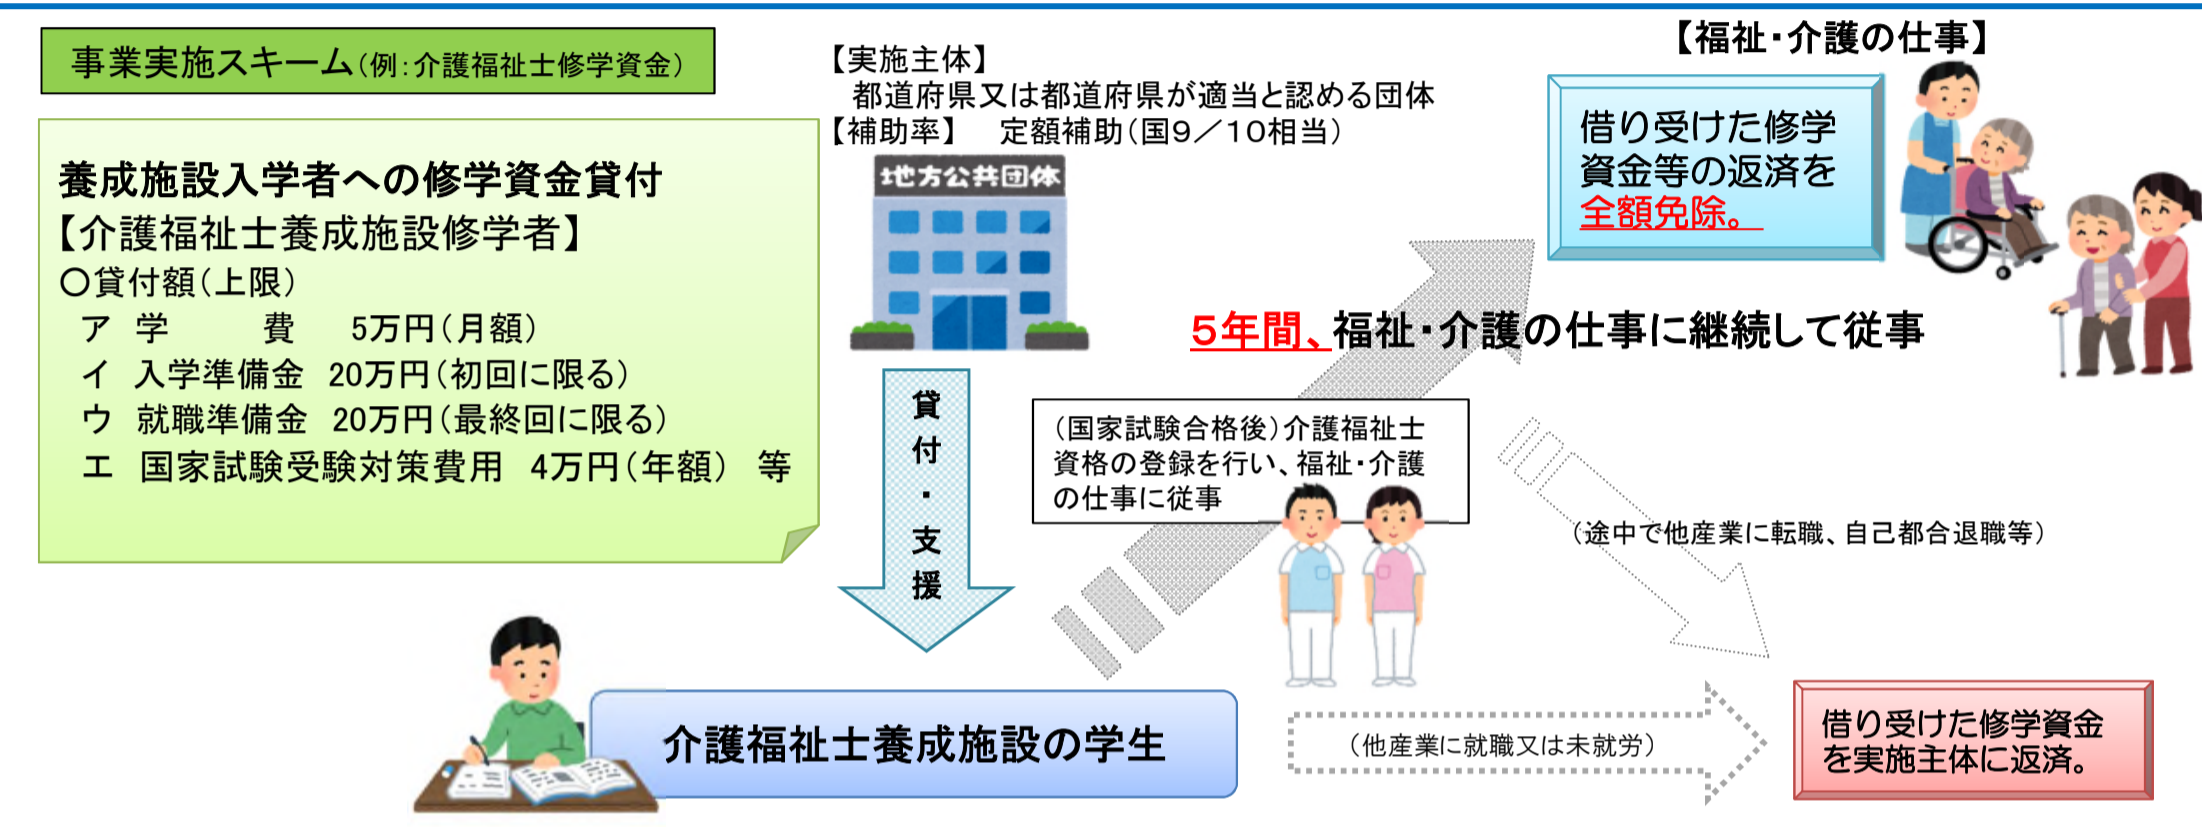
事業実施スキーム(例:介護福祉士修学資金)

養成施設入学者への修学資金貸付
【介護福祉士養成施設修学者】
○貸付額(上限)
ア 学 費 5万円(月額)
イ 入学準備金 20万円(初回に限る)
ウ 就職準備金 20万円(最終回に限る)
エ 国家試験受験対策費用 4万円(年額) 等

【実施主体】
都道府県又は都道府県が適当と認める団体
【補助率】 定額補助(国9/10相当)

地方公共団体

貸付・支援

【福祉・介護の仕事】

借り受けた修学資金等の返済を全額免除。

5年間、福祉・介護の仕事に継続して従事

(国家試験合格後)介護福祉士資格の登録を行い、福祉・介護の仕事に従事

(途中で他産業に転職、自己都合退職等)

介護福祉士養成施設の学生

(他産業に就職又は未就労)

借り受けた修学資金を実施主体に返済。